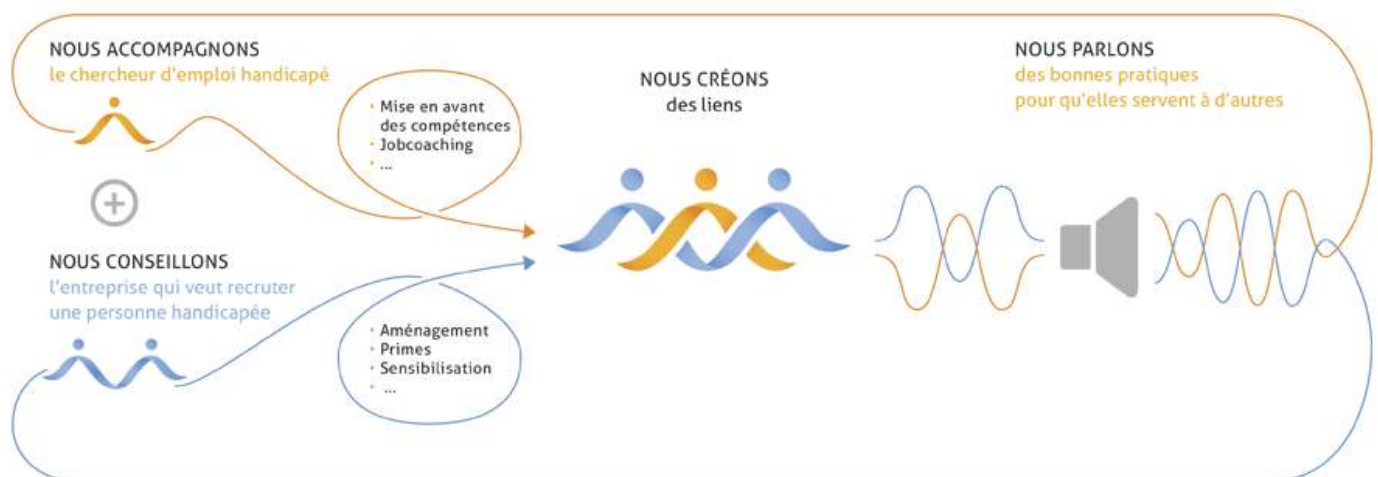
NOUS ACCOMPAGNONS
le chercheur d'emploi handicapé

• Mise en avant des compétences
• Jobcoaching
• ...

NOUS CRÉONS
des liens

NOUS PARLONS
des bonnes pratiques pour qu'elles servent à d'autres

NOUS CONSEILLONS
l'entreprise qui veut recruter une personne handicapée

• Aménagement
• Primes
• Sensibilisation
• ...